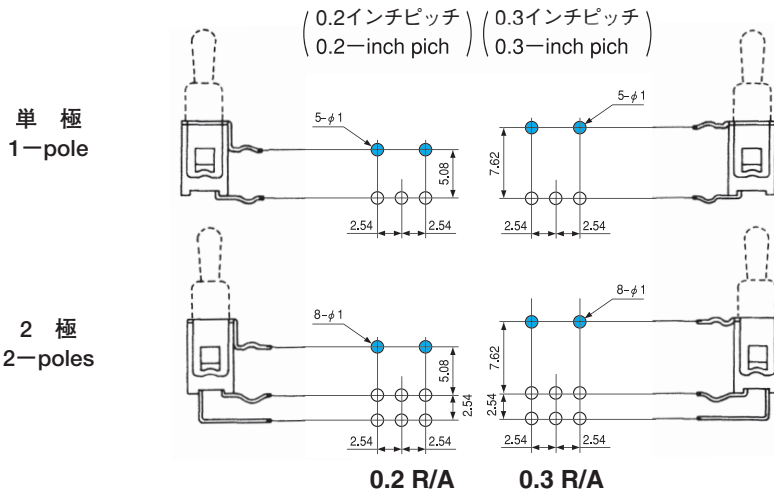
(0.2インチピッチ 0.2—inch pich) (0.3インチピッチ 0.3—inch pich)

単 極
1—pole

5-$\phi$1
5.08
2.54
2.54

5-$\phi$1
7.62
2.54
2.54

2 極
2—poles

8-$\phi$1
5.08
2.54
2.54
2.54

8-$\phi$1
7.62
2.54
2.54
2.54

0.2 R/A
0.3 R/A